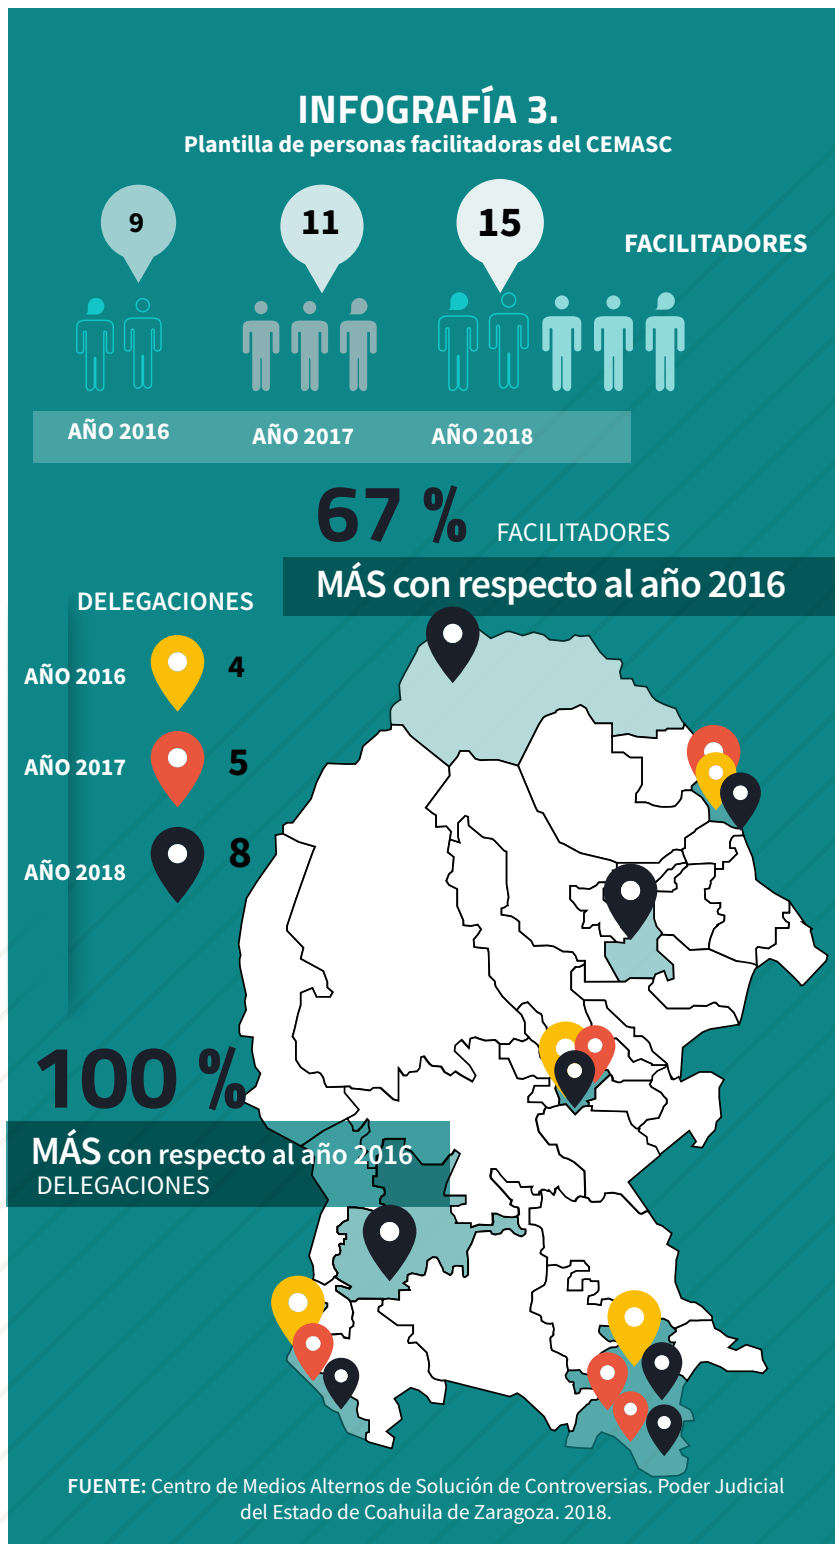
INFOGRAFÍA 3.
Plantilla de personas facilitadoras del CEMASC

9

11

15

FACILITADORES

AÑO 2016

AÑO 2017

AÑO 2018

67 % FACILITADORES

MÁS con respecto al año 2016

DELEGACIONES

AÑO 2016 4

AÑO 2017 5

AÑO 2018 8

100 %

MÁS con respecto al año 2016
DELEGACIONES

FUENTE: Centro de Medios Alternos de Solución de Controversias. Poder Judicial del Estado de Coahuila de Zaragoza. 2018.